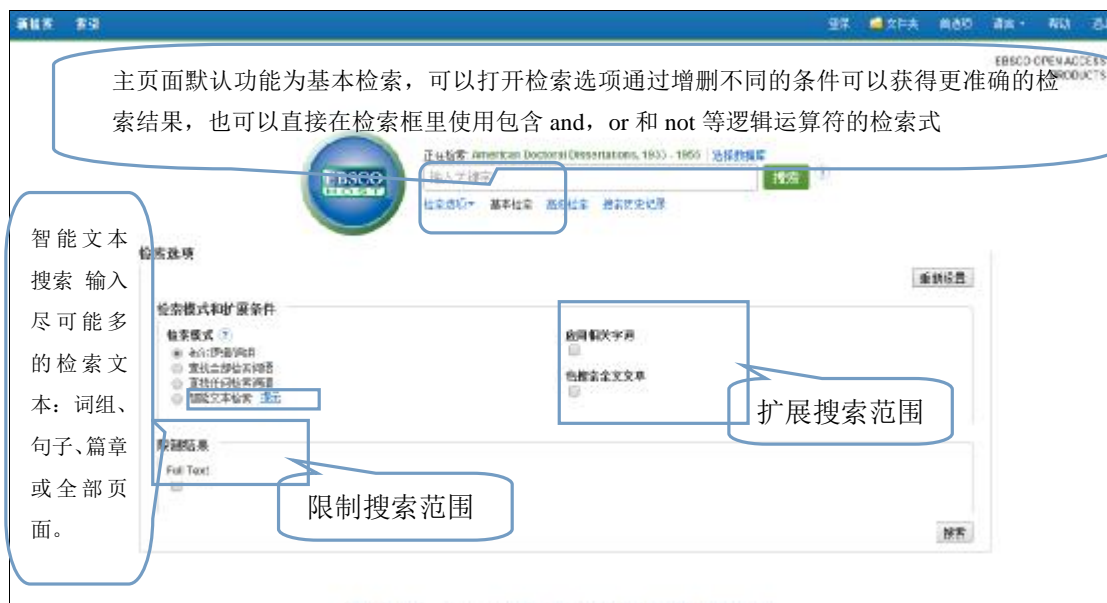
新检索　书录

登录　文件夹　首选项　语言　帮助　迅

EBSCO OPEN ACCESS PRODUCTS

主页面默认功能为基本检索，可以打开检索选项通过增删不同的条件可以获得更准确的检索结果，也可以直接在检索框里使用包含 and，or 和 not 等逻辑运算符的检索式

EBSCO

正在检索: American Doctoral Dissertations, 1933 - 1955　选择数据库

输入关键字

搜索

检索选项▾　基本检索　高级检索　搜索历史记录

智能文本搜索 输入尽可能多的检索文本：词组、句子、篇章或全部页面。

检索选项

重新设置

检索模式和扩展条件

检索模式 ?

布尔逻辑/词组

查找全部检索词语

查找任何检索词语

智能文本检索 提示

应用相关字词

也搜索全文文章

扩展搜索范围

限制结果

Full Text

限制搜索范围

搜索